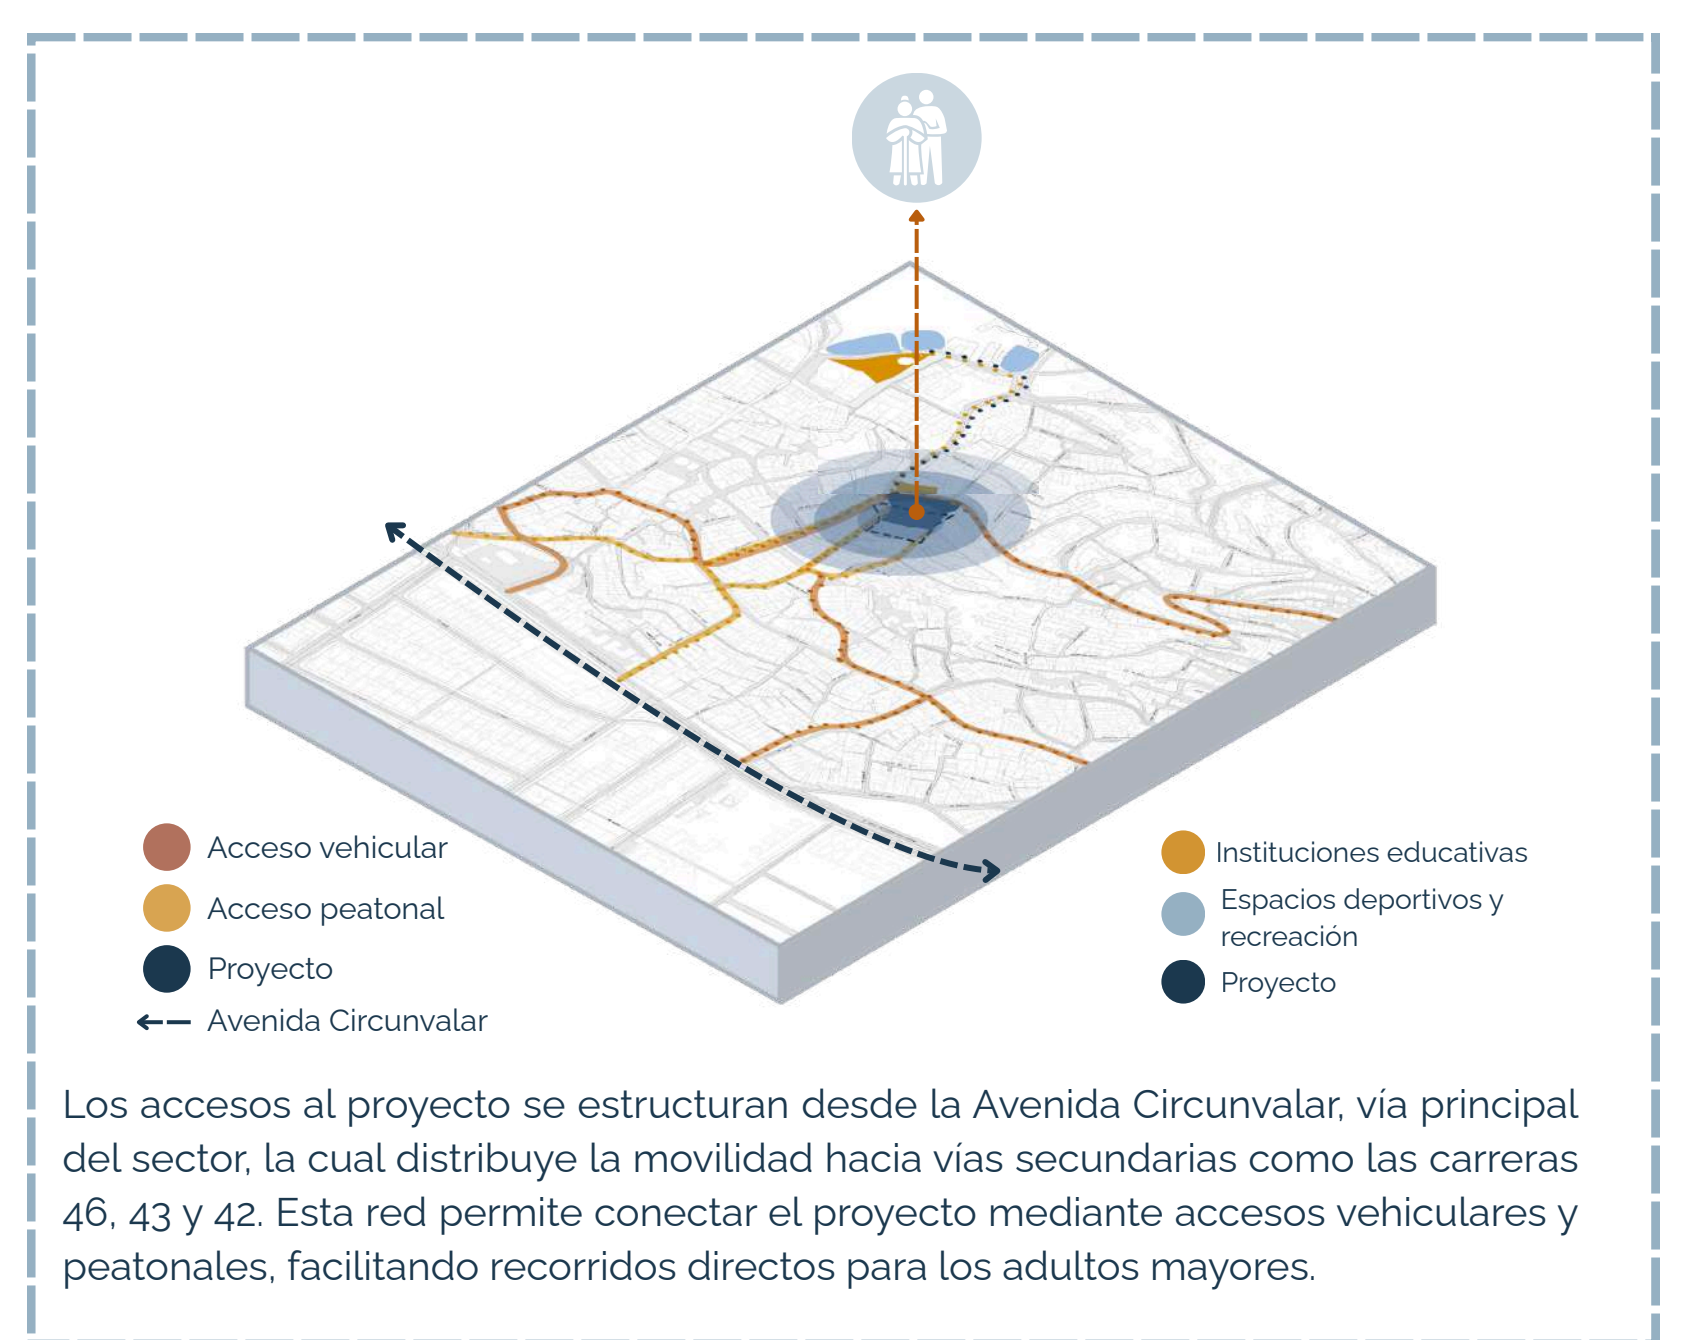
Acceso vehicular
Acceso peatonal
Proyecto
Avenida Circunvalar

Instituciones educativas
Espacios deportivos y recreación
Proyecto

Los accesos al proyecto se estructuran desde la Avenida Circunvalar, vía principal del sector, la cual distribuye la movilidad hacia vías secundarias como las carreras 46, 43 y 42. Esta red permite conectar el proyecto mediante accesos vehiculares y peatonales, facilitando recorridos directos para los adultos mayores.